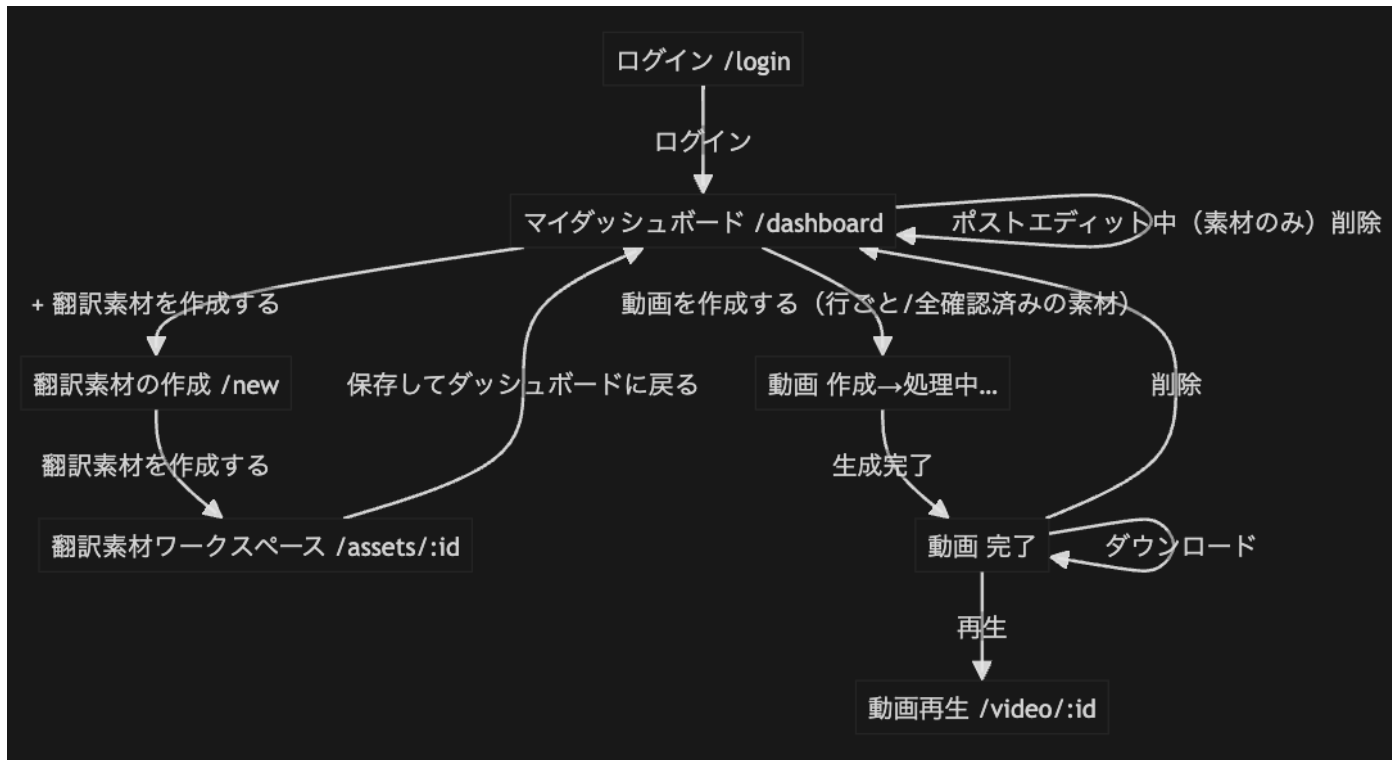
ログイン /login

ログイン

マイダッシュボード /dashboard

ポストエディット中（素材のみ）削除

+ 翻訳素材を作成する

動画を作成する（行ごと/全確認済みの素材）

翻訳素材の作成 /new

保存してダッシュボードに戻る

動画 作成→処理中...

削除

翻訳素材を作成する

生成完了

翻訳素材ワークスペース /assets/:id

動画 完了

ダウンロード

再生

動画再生 /video/:id